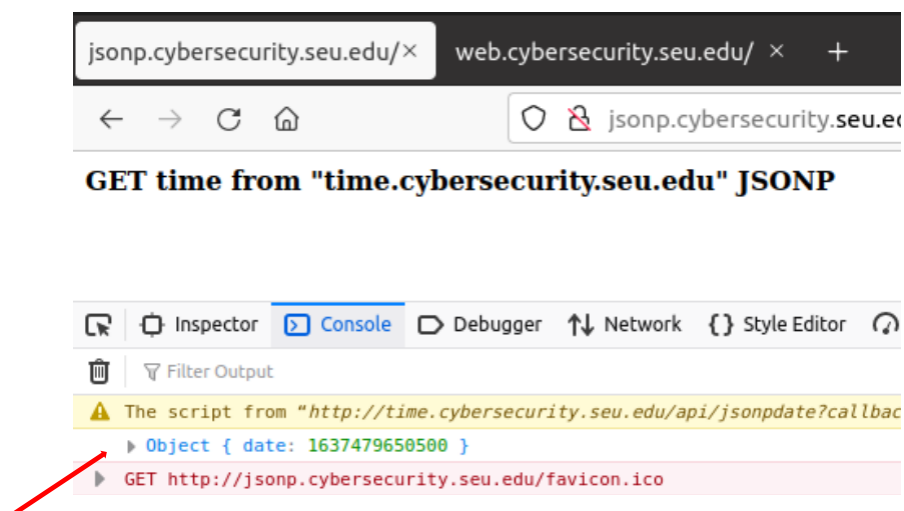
jsonp.cybersecurity.seu.edu/ × web.cybersecurity.seu.edu/ × +

jsonp.cybersecurity.seu.ed

GET time from "time.cybersecurity.seu.edu" JSONP

Inspector Console Debugger Network Style Editor

Filter Output

The script from “http://time.cybersecurity.seu.edu/api/jsonpdate?callbac

Object { date: 1637479650500 }

GET http://jsonp.cybersecurity.seu.edu/favicon.ico